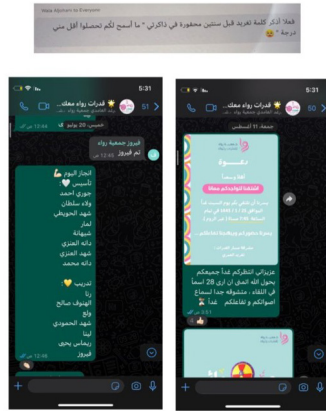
Reply Abdullah to Everyone

فعلاً أذكر كلمة تغريد قبل سنتين محفورة في ذاكرتي " ما أسمح لكم تحصلوا أقل مني درجة " 😊

5:31

قدرات رواء معلمـ...

51

12:44 م

خميس، 28 نوفمبر

فيروز جمعية رواء
تم فيروز
12:45 م

انجاز اليوم 💪🏻
تأسيس 🤍:
جوري احمد
ولاء سلطان
شهد الحويطي
لمار
شهيانة
دانه العنزي
شهد العنزي
دانه محمد

تدريب 🤍:
رنا
الهنوف صالح
وتع
شهد الحمودي
لينا
ريماس يحيى
فيروز
12:48 م

5:31

قدرات رواء معلمـ...

51

جمعة، 31 أغسطس

دعوة

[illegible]

عزيزاتي الطالبات غداً جميعكم يحول الله المرء إن اري 28 اسماً في اللقاء مشوقه جدا اسماع اصواتكم و تفاعلكم غداً
3:51 م